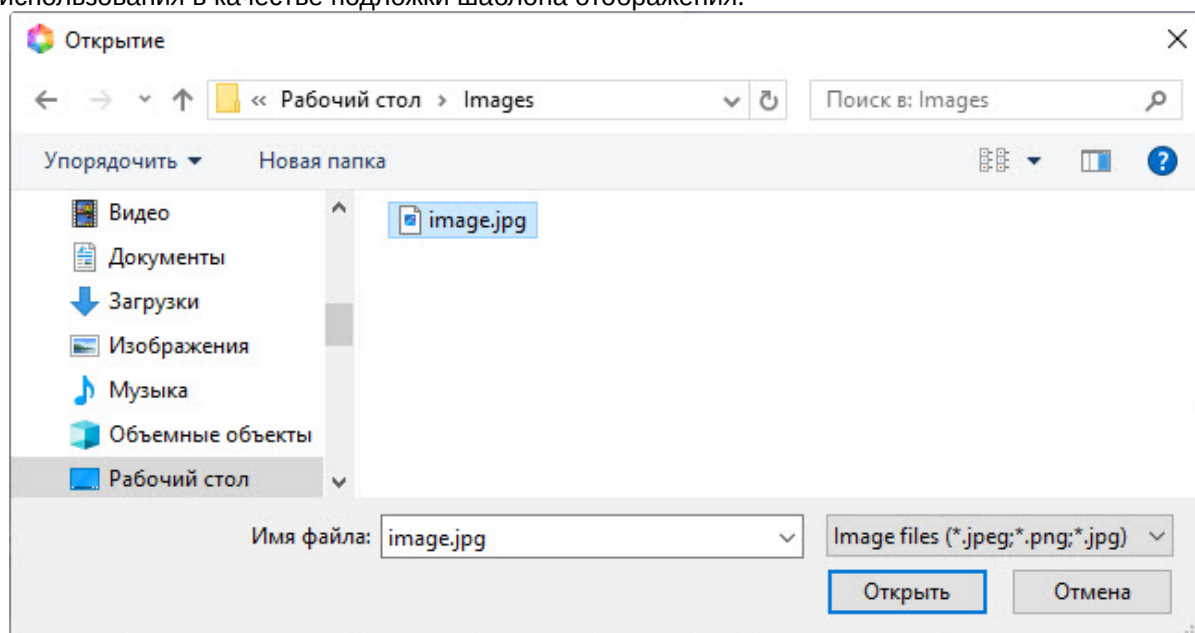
использования в качестве подложки шаблона отображения.

Открытие

« Рабочий стол › Images

Поиск в: Images

Упорядочить ▾ Новая папка

Видео
Документы
Загрузки
Изображения
Музыка
Объемные объекты
Рабочий стол

image.jpg

Имя файла: image.jpg

Image files (*.jpeg;*.png;*.jpg)

Открыть Отмена